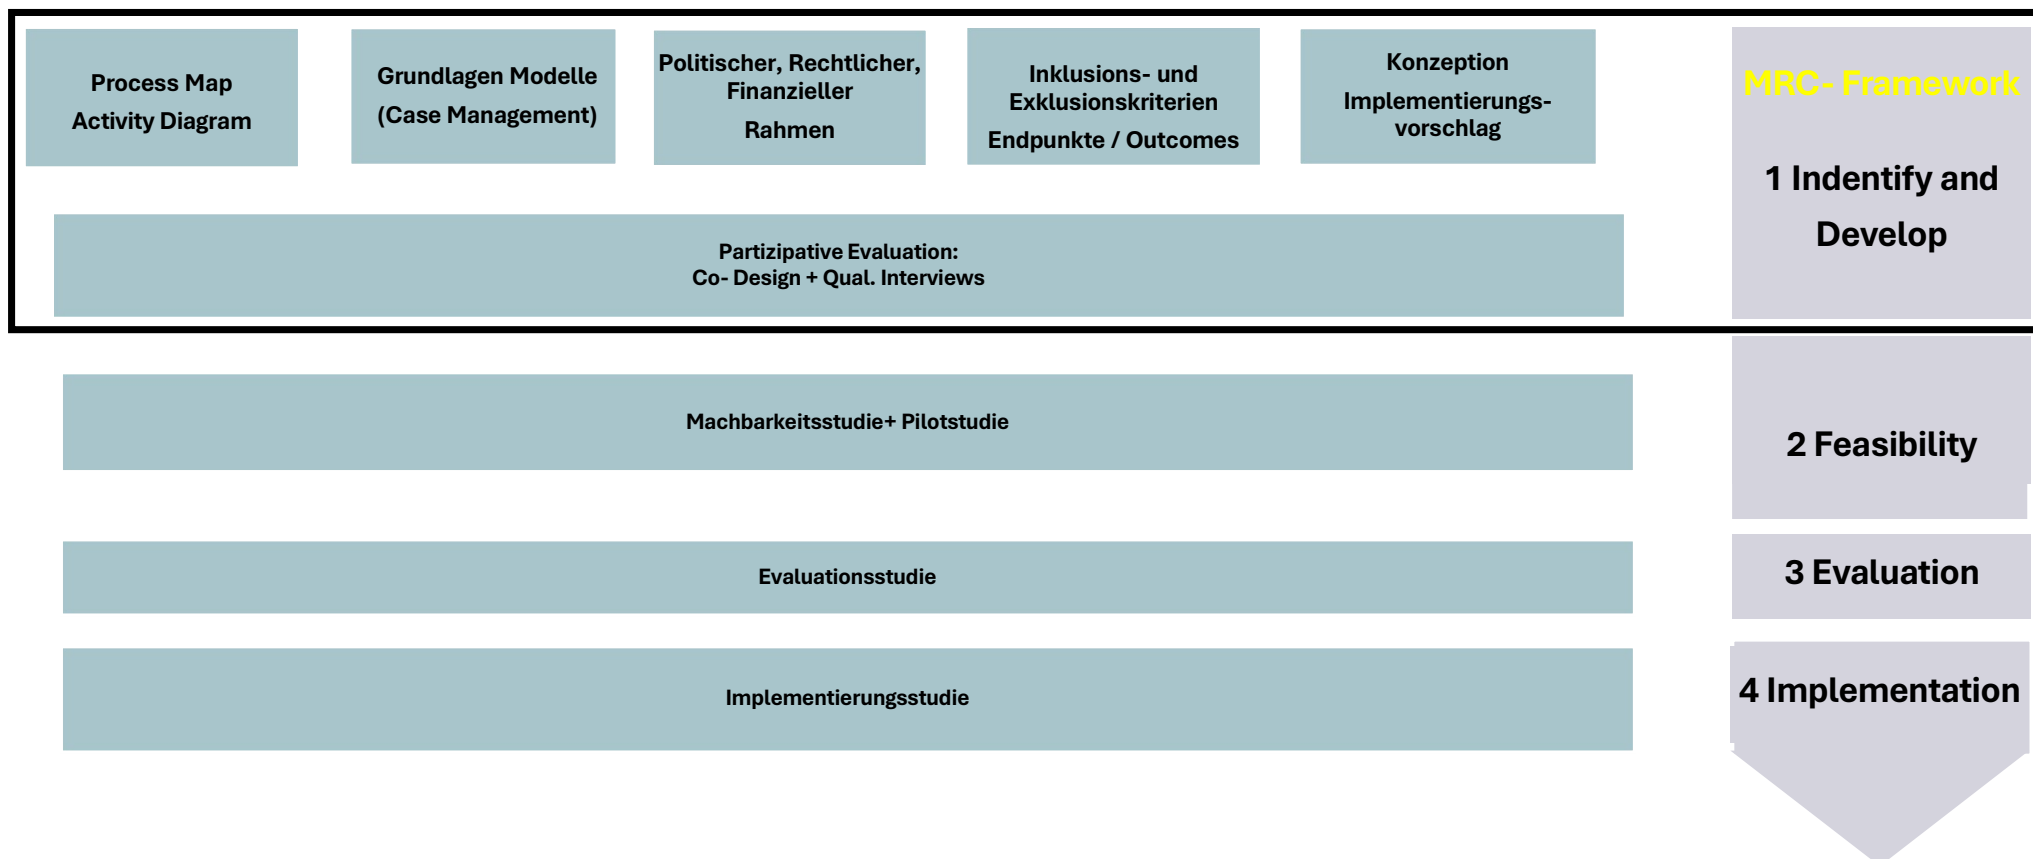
Process Map
Activity Diagram

Grundlagen Modelle
(Case Management)

Politischer, Rechtlicher, Finanzieller
Rahmen

Inklusions- und Exklusionskriterien
Endpunkte / Outcomes

Konzeption
Implementierungsvorschlag

MRC- Framework

1 Indentify and Develop

Partizipative Evaluation:
Co- Design + Qual. Interviews

Machbarkeitsstudie+ Pilotstudie

2 Feasibility

Evaluationsstudie

3 Evaluation

Implementierungsstudie

4 Implementation